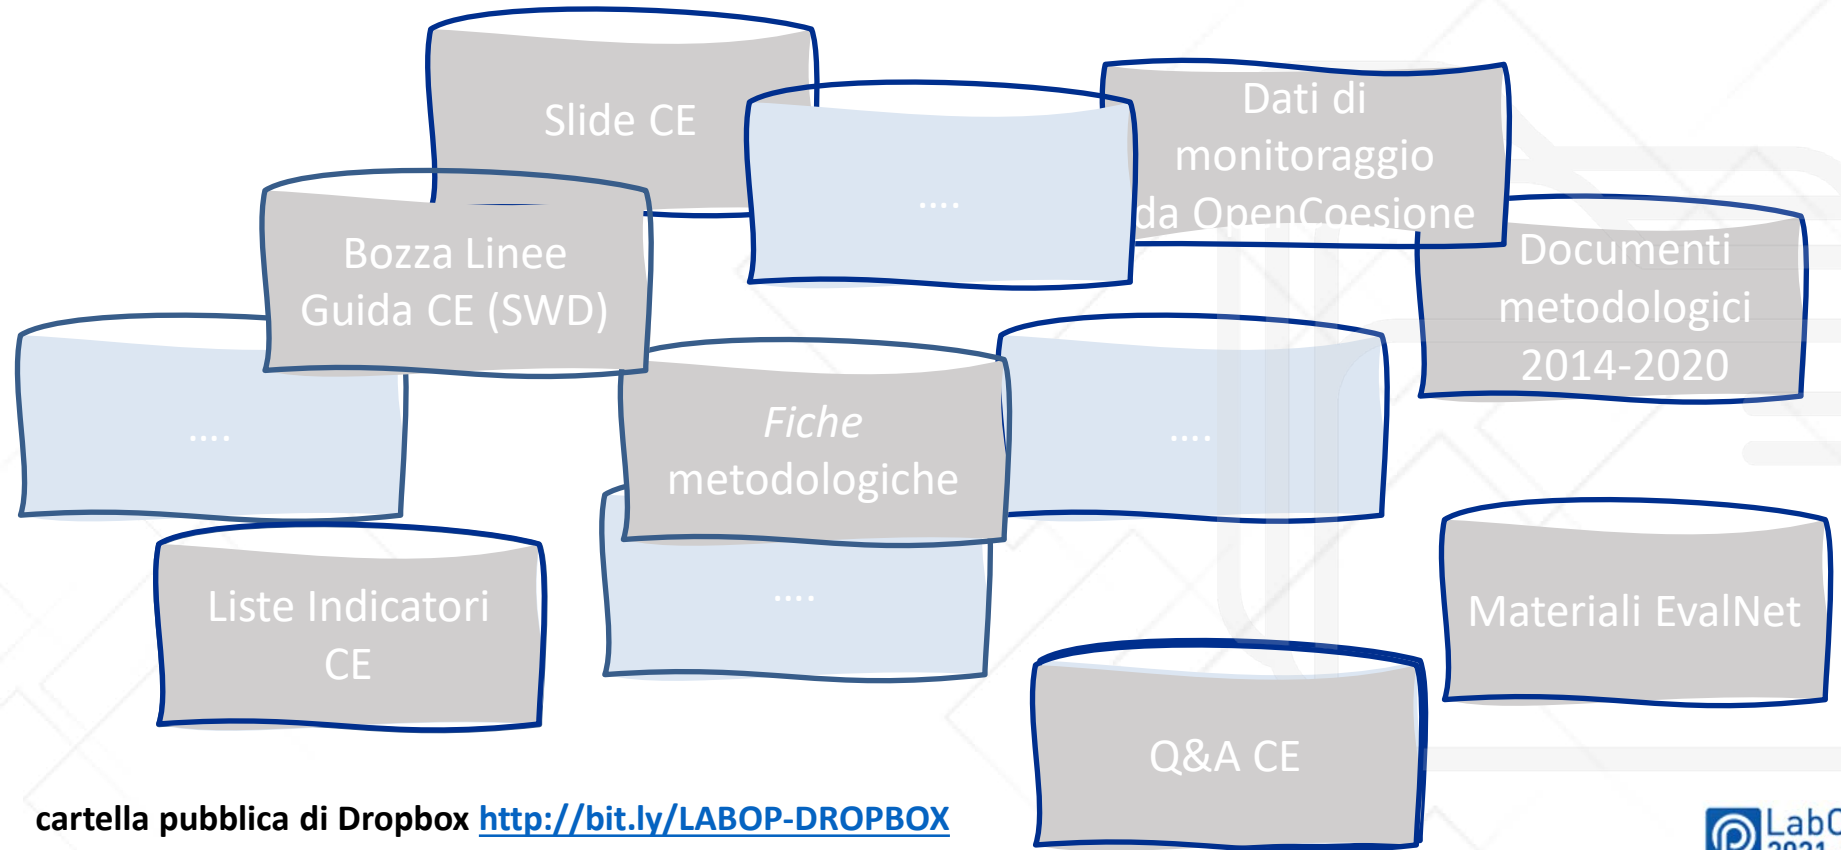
Slide CE

....

Dati di monitoraggio da OpenCoesione

Bozza Linee Guida CE (SWD)

Documenti metodologici 2014-2020

....

*Fiche* metodologiche

....

....

Liste Indicatori CE

Materiali EvalNet

Q&A CE

cartella pubblica di Dropbox http://bit.ly/LABOP-DROPBOX

LabO
2021